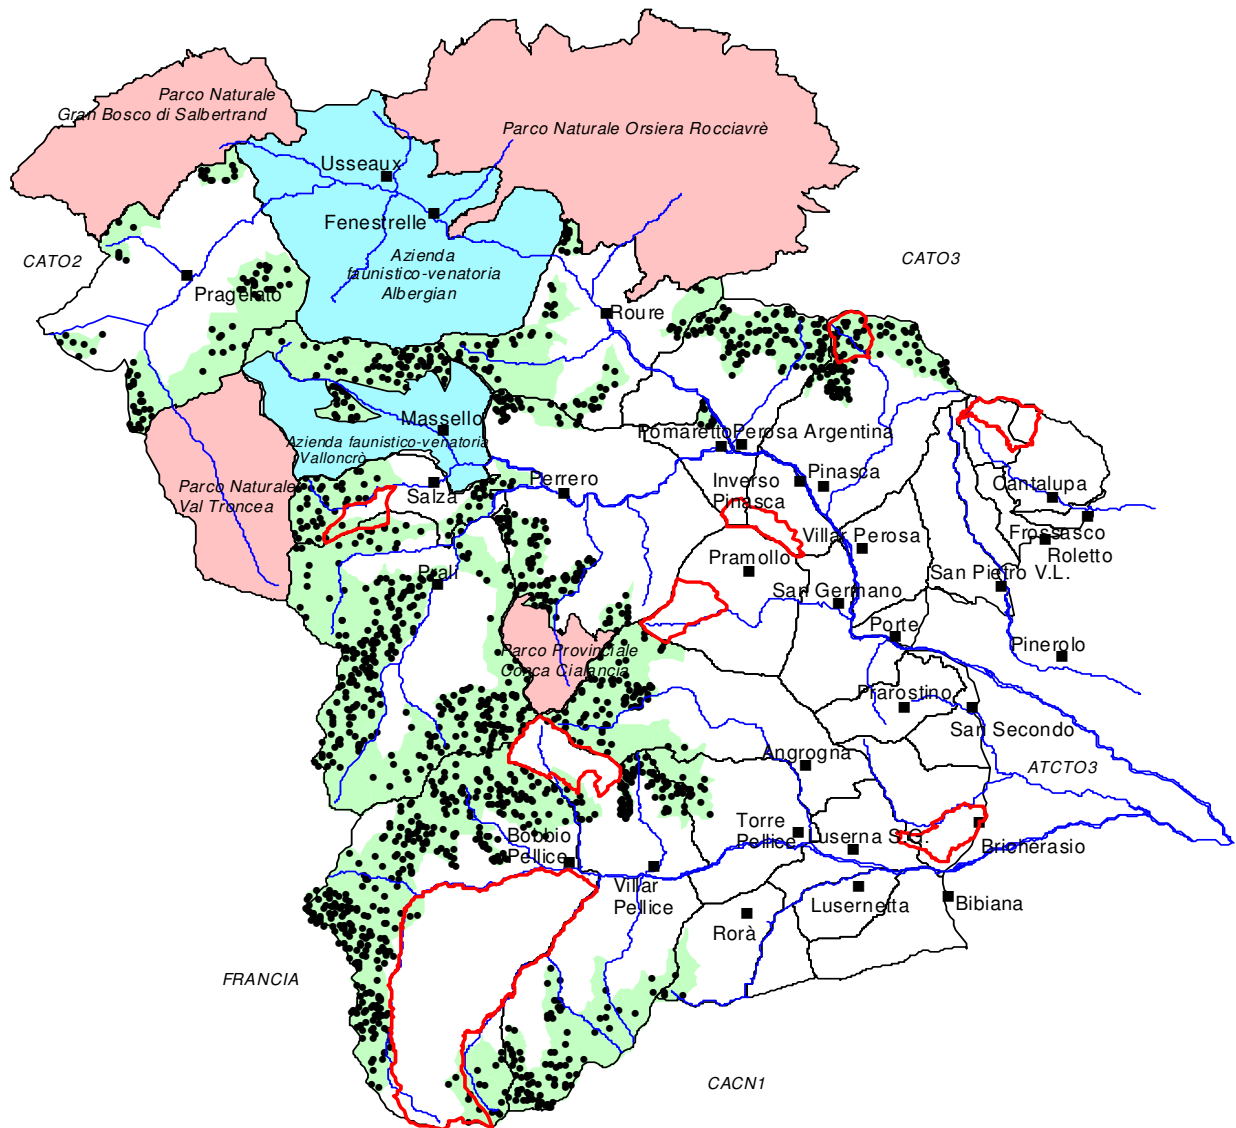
Parco Naturale Gran Bosco di Salbertrand

Parco Naturale Orsiera Rocciavrè

Usseaux

Fenestrelle

Azienda faunistico-venatoria Albergian

CATO2

CATO3

Pragelato

Roure

Massello

Azienda faunistico-venatoria Valloncrò

Pomaretto

Perosa Argentina

Parco Naturale Val Troncea

Salza

Perrero

Inverso Pinasca

Pinasca

Cantalupa

Frossasco

Roletto

Villar Perosa

Pramollo

Prali

San Pietro V.L.

San Germano

Porte

Pinerolo

Parco Provinciale Conca Cialancia

Prarostino

San Secondo

Angrogna

ATCTO3

Torre Pellice

Luserna S.G.

Bricherasio

Bobbio Pellice

Villar Pellice

Lusernetta

Bibiana

Rorà

FRANCIA

CACN1